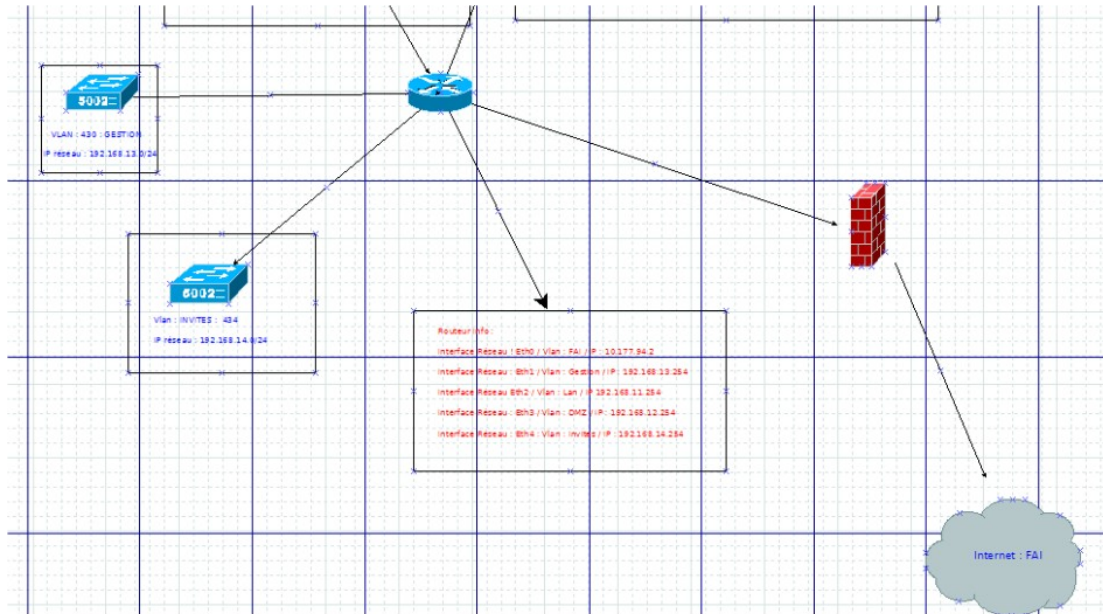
5002

VLAN : 430 : GESTION

IP réseau : 192.168.13.0/24

5002

Vlan : INVITES : 434

IP réseau : 192.168.14.0/24

Routeur Info :

Interface Réseau ! Eth0 / Vlan : FAI / IP : 10.177.94.2

Interface Réseau : Eth1 / Vlan : Gestion / IP : 192.168.13.254

Interface Réseau Eth2 / Vlan : Lan / IP 192.168.11.254

Interface Réseau : Eth3 / Vlan : DMZ / IP : 192.168.12.254

Interface Réseau : Eth4 : Vlan : invites / IP : 192.168.14.254

Internet : FAI